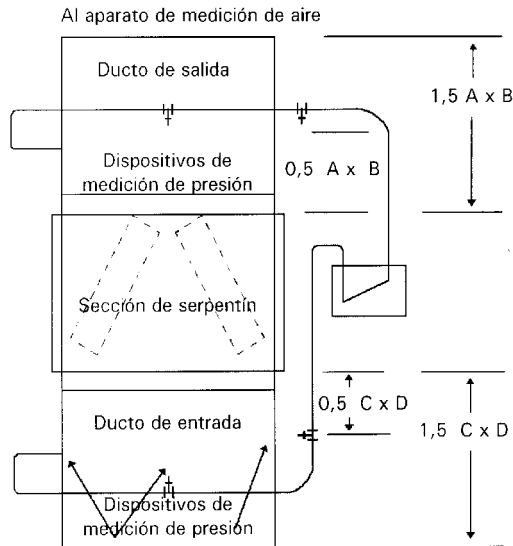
Al aparato de medición de aire

Ducto de salida

Dispositivos de medición de presión

0,5 A x B

1,5 A x B

Sección de serpentín

0,5 C x D

1,5 C x D

Ducto de entrada

Dispositivos de medición de presión